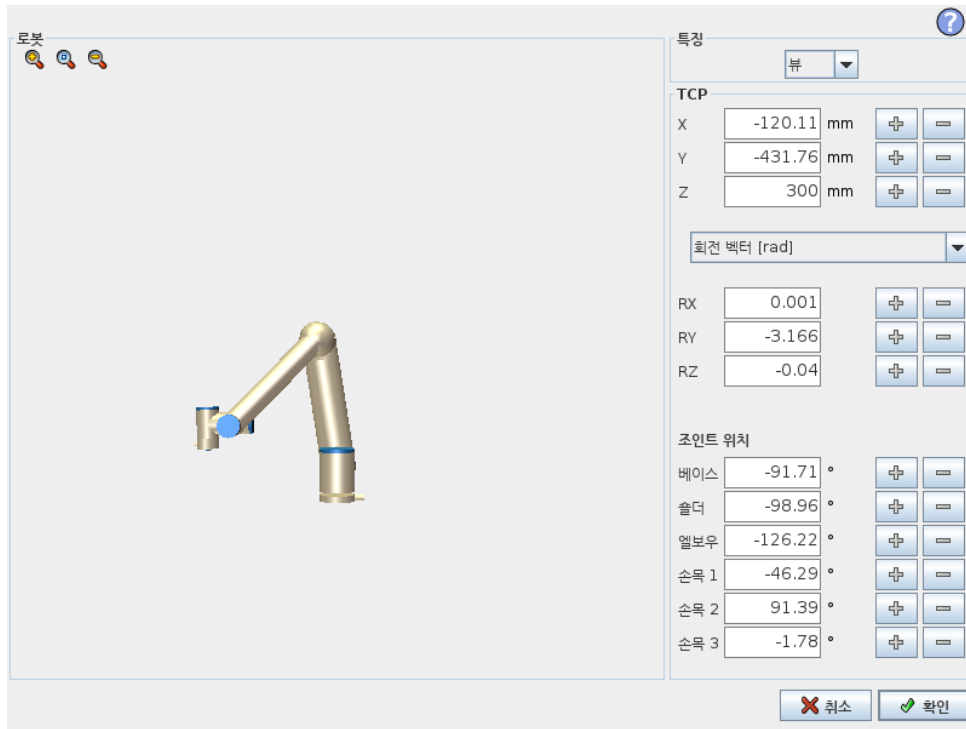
로봇

특징

뷰

TCP

X -120.11 mm

Y -431.76 mm

Z 300 mm

회전 벡터 [rad]

RX 0.001

RY -3.166

RZ -0.04

조인트 위치

베이스 -91.71 °

숄더 -98.96 °

엘보우 -126.22 °

손목 1 -46.29 °

손목 2 91.39 °

손목 3 -1.78 °

취소

확인